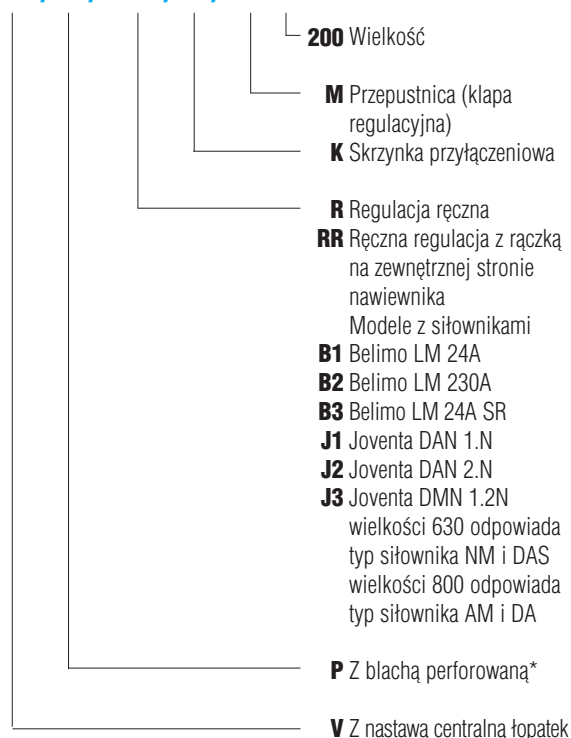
200 Wielkość

M Przepustnica (klapa regulacyjna)
K Skrzynka przyłączeniowa

R Regulacja ręczna
RR Ręczna regulacja z rączką na zewnętrznej stronie nawiewnika
Modele z siłownikami
B1 Belimo LM 24A
B2 Belimo LM 230A
B3 Belimo LM 24A SR
J1 Joventa DAN 1.N
J2 Joventa DAN 2.N
J3 Joventa DMN 1.2N
wielkości 630 odpowiada typ siłownika NM i DAS
wielkości 800 odpowiada typ siłownika AM i DA

P Z blachą perforowaną*

V Z nastawą centralną łopatek